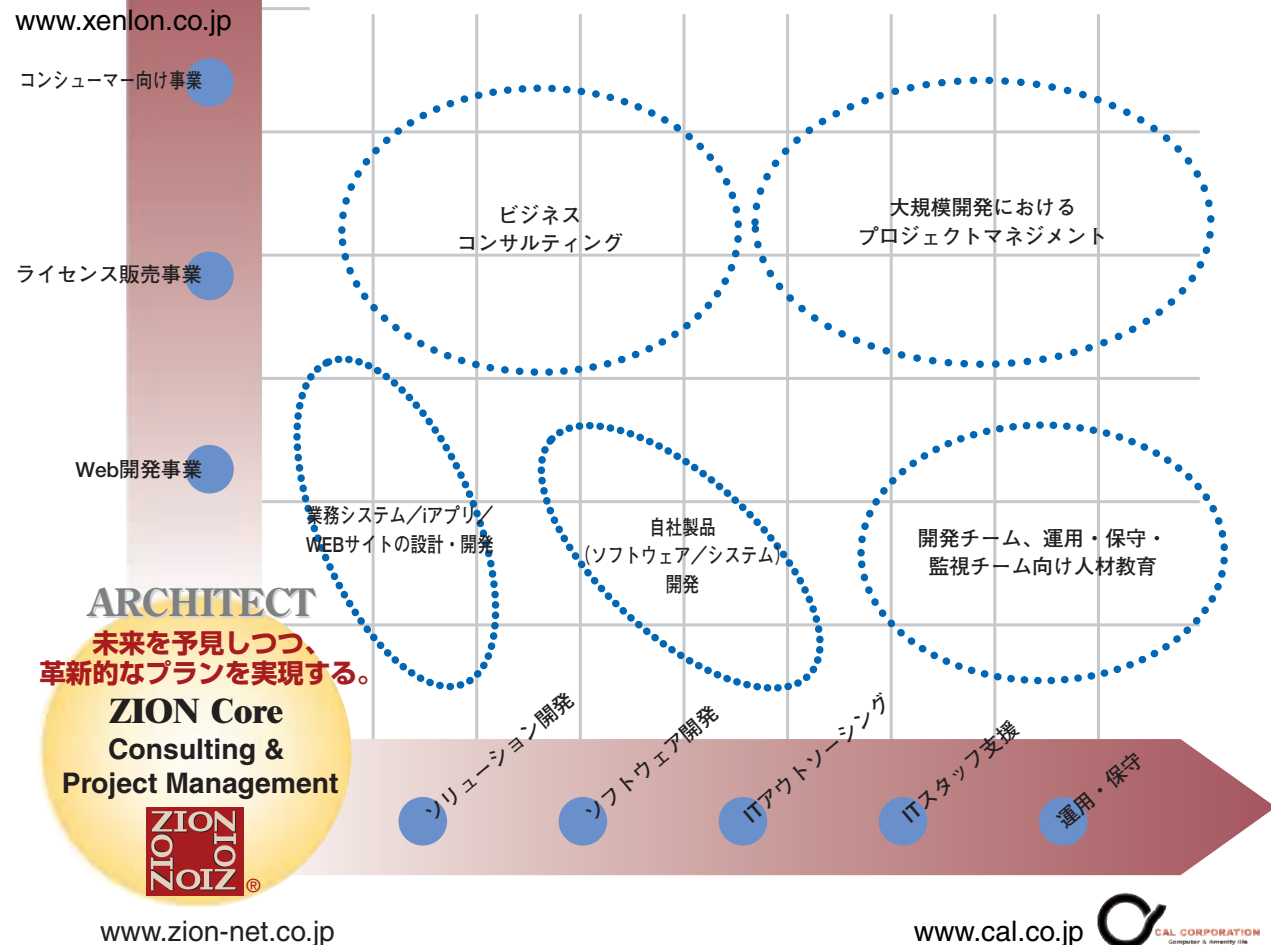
www.xenlon.co.jp

コンシューマー向け事業

ライセンス販売事業

Web開発事業

ビジネス
コンサルティング

大規模開発における
プロジェクトマネジメント

業務システム／iアプリ／
WEBサイトの設計・開発

自社製品
（ソフトウェア／システム）
開発

開発チーム、運用・保守・
監視チーム向け人材教育

ARCHITECT
未来を予見しつつ、
革新的なプランを実現する。
ZION Core
Consulting &
Project Management
ZION
ZION ®

ソリューション開発

ソフトウェア開発

ITアウトソーシング

ITスタッフ支援

運用・保守

www.zion-net.co.jp

www.cal.co.jp

CAL CORPORATION
Computer & Amenity life